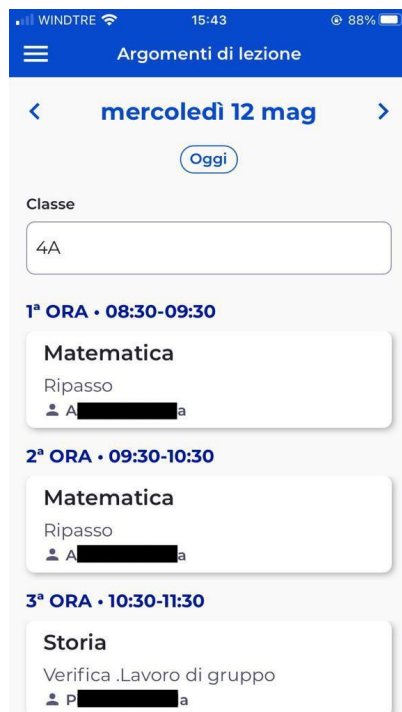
WINDTRE 15:43 88%

Argomenti di lezione

< mercoledì 12 mag >

Oggi

Classe

4A

1ª ORA • 08:30-09:30

Matematica

Ripasso

A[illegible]a

2ª ORA • 09:30-10:30

Matematica

Ripasso

A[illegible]a

3ª ORA • 10:30-11:30

Storia

Verifica .Lavoro di gruppo

P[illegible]a